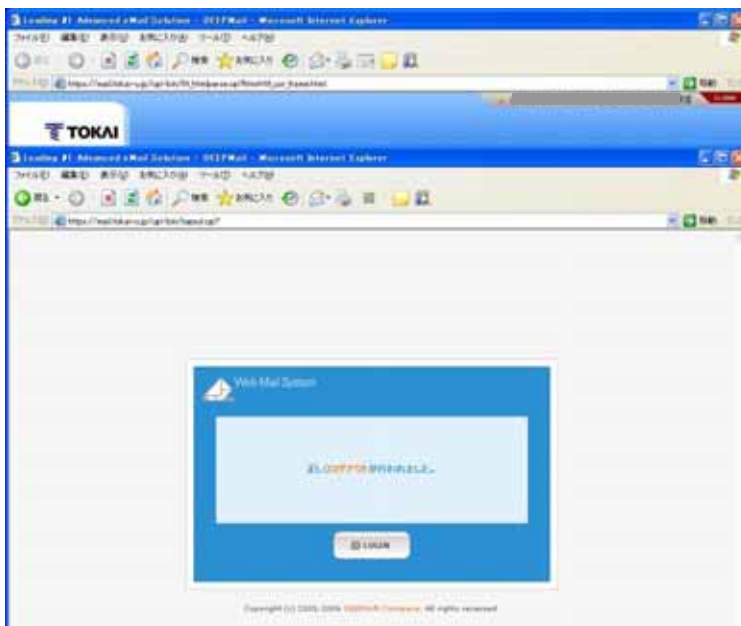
Leading #1 Advanced eMail Solution - DEEPMail - Microsoft Internet Explorer
ファイル(F) 編集(E) 表示(V) お気に入り(A) ツール(T) ヘルプ(H)
戻る 検索 お気に入り
アドレス(D) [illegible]
移動
TOKAI
Leading #1 Advanced eMail Solution - DEEPMail - Microsoft Internet Explorer
ファイル(F) 編集(E) 表示(V) お気に入り(A) ツール(T) ヘルプ(H)
戻る 検索 お気に入り
アドレス(D) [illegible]
移動

Web Mail System

正しくログアウトが行われました。

LOGIN

Copyright (c) 2005-2006 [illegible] Company. All rights reserved.